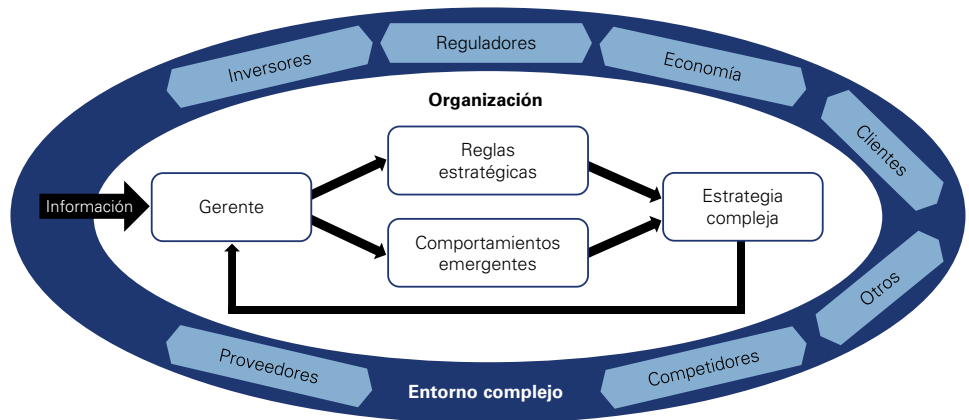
Inversores

Reguladores

Economía

Clientes

Otros

Competidores

Proveedores

Organización

Información

Gerente

Reglas estratégicas

Comportamientos emergentes

Estrategia compleja

Entorno complejo